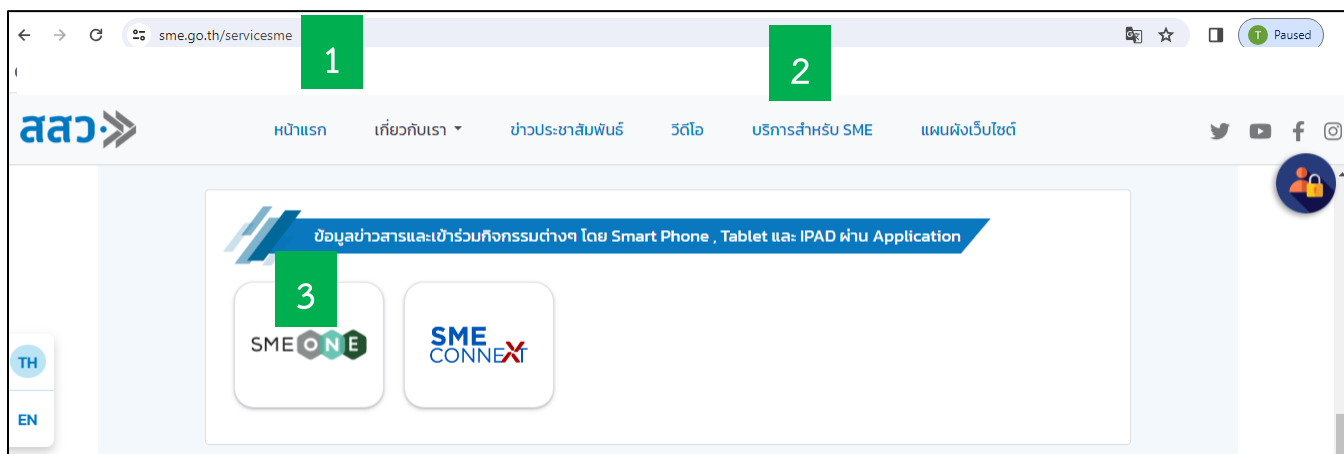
sme.go.th/servicesme
1
2
T Paused
สสว.
หน้าแรก
เกี่ยวกับเรา
ข่าวประชาสัมพันธ์
วีดีโอ
บริการสำหรับ SME
แผนผังเว็บไซต์
ข้อมูลข่าวสารและเข้าร่วมกิจกรรมต่างๆ โดย Smart Phone , Tablet และ IPAD ผ่าน Application
3
SME ONE
SME CONNEXT
TH
EN